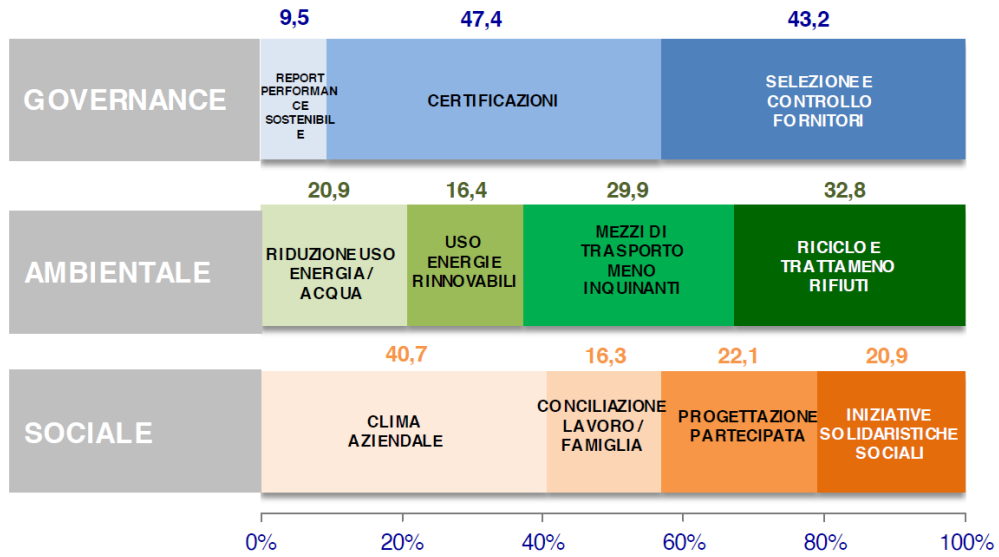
9,5
47,4
43,2

GOVERNANCE
REPORT PERFORMANCE SOSTENIBILE
CERTIFICAZIONI
SELEZIONE E CONTROLLO FORNITORI

20,9
16,4
29,9
32,8

AMBIENTALE
RIDUZIONE USO ENERGIA / ACQUA
USO ENERGIE RINNOVABILI
MEZZI DI TRASPORTO MENO INQUINANTI
RICICLO E TRATTAMENO RIFIUTI

40,7
16,3
22,1
20,9

SOCIALE
CLIMA AZIENDALE
CONCILIAZIONE LAVORO / FAMIGLIA
PROGETTAZIONE PARTECIPATA
INIZIATIVE SOLIDARISTICHE SOCIALI

0%
20%
40%
60%
80%
100%